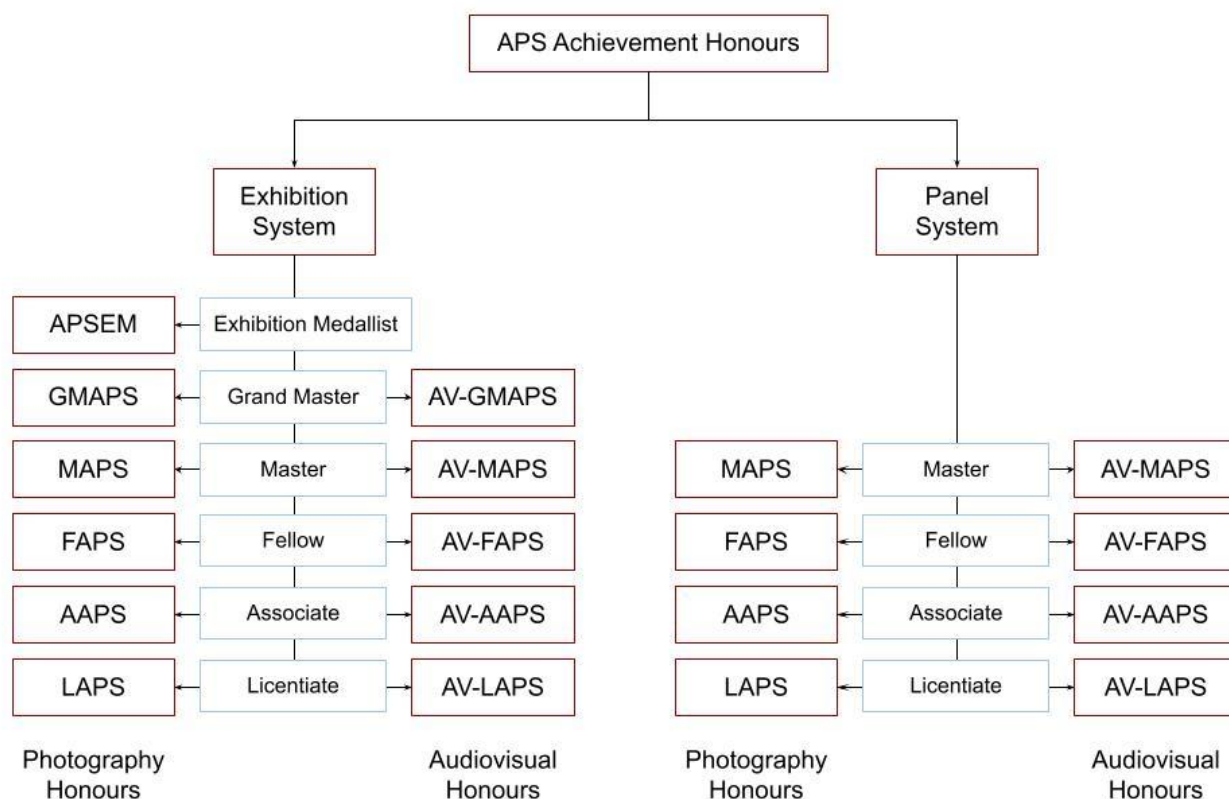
APS Achievement Honours

Exhibition System

Panel System

APSEM
Exhibition Medallist

GMAPS
Grand Master
AV-GMAPS

MAPS
Master
AV-MAPS

FAPS
Fellow
AV-FAPS

AAPS
Associate
AV-AAPS

LAPS
Licentiate
AV-LAPS

MAPS
Master
AV-MAPS

FAPS
Fellow
AV-FAPS

AAPS
Associate
AV-AAPS

LAPS
Licentiate
AV-LAPS

Photography Honours

Audiovisual Honours

Photography Honours

Audiovisual Honours